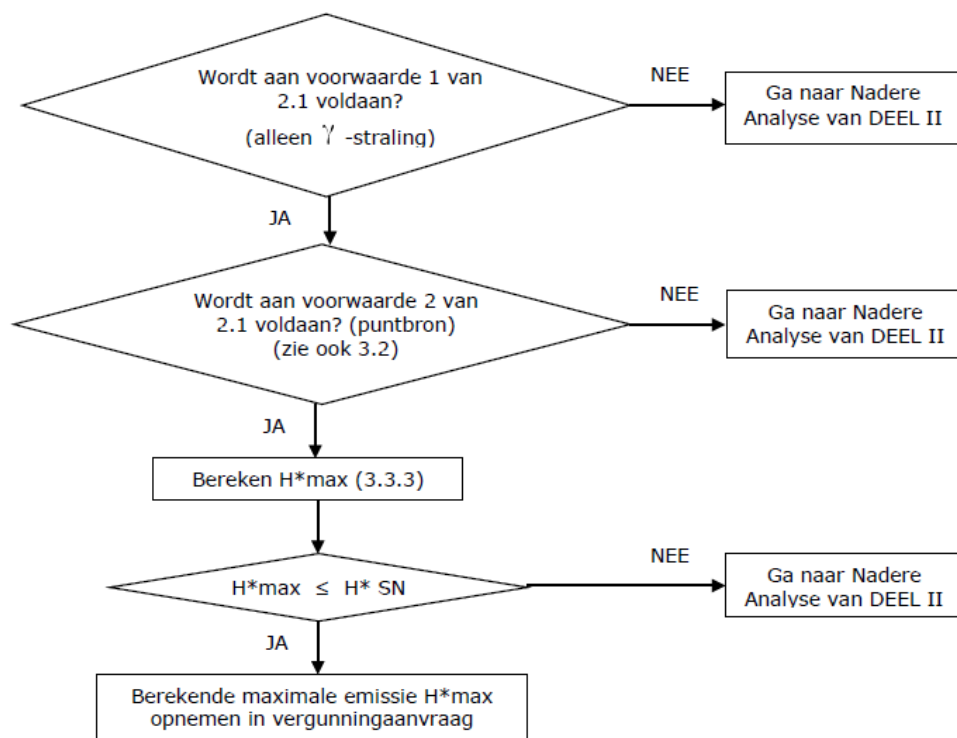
Wordt aan voorwaarde 1 van 2.1 voldaan?
(alleen $\gamma$ -straling)

NEE

Ga naar Nadere Analyse van DEEL II

JA

Wordt aan voorwaarde 2 van 2.1 voldaan? (puntbron)
(zie ook 3.2)

NEE

Ga naar Nadere Analyse van DEEL II

JA

Bereken H*max (3.3.3)

H*max $\leq$ H* SN

NEE

Ga naar Nadere Analyse van DEEL II

JA

Berekende maximale emissie H*max opnemen in vergunningaanvraag